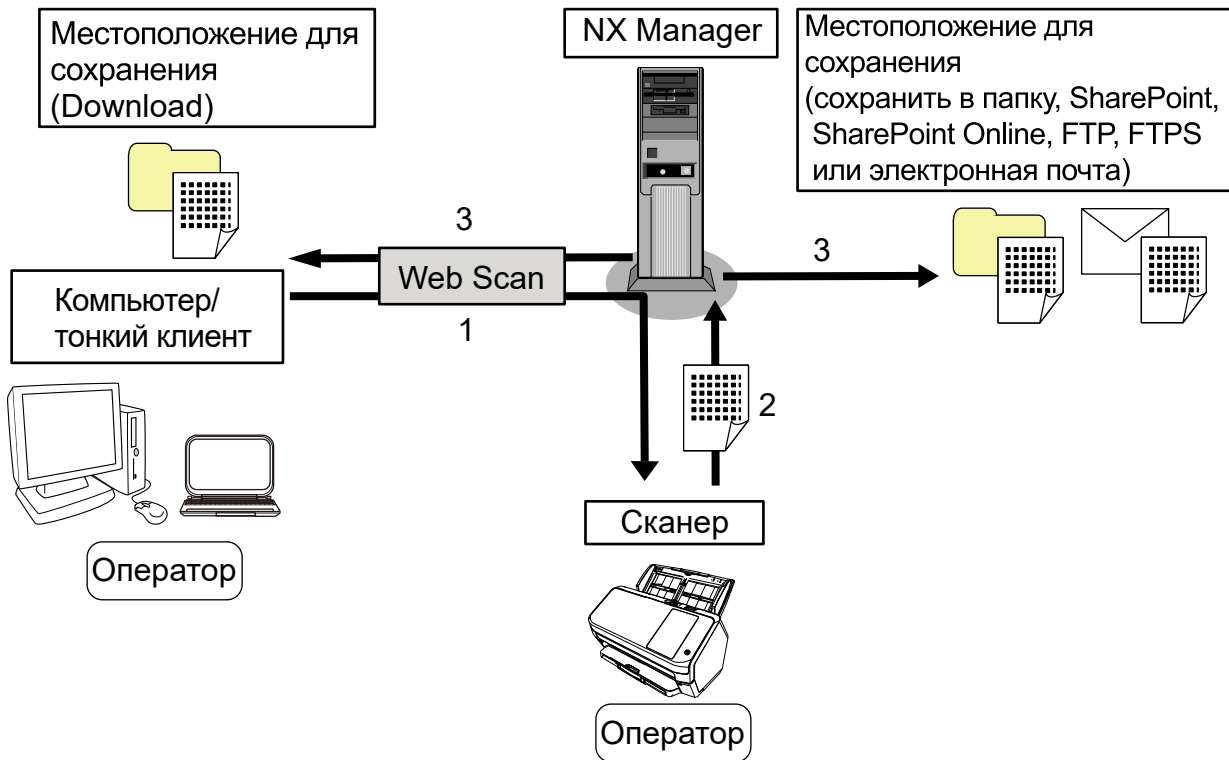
Местоположение для сохранения (Download)

NX Manager

Местоположение для сохранения (сохранить в папку, SharePoint, SharePoint Online, FTP, FTPS или электронная почта)

3

Web Scan

3

Компьютер/ тонкий клиент

1

2

Сканер

Оператор

Оператор